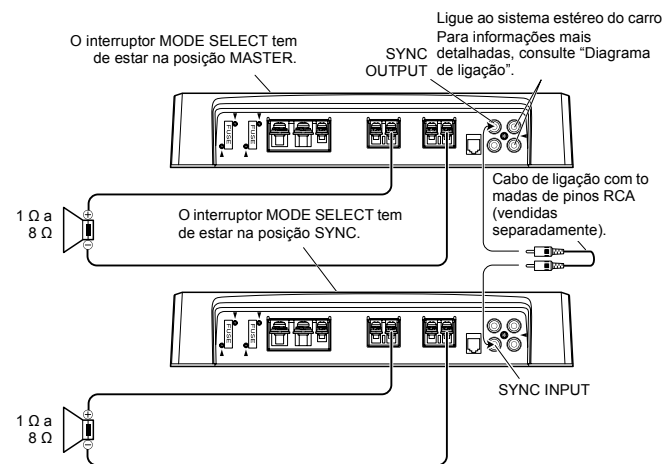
O interruptor MODE SELECT tem de estar na posição MASTER.

Ligue ao sistema estéreo do carro
Para informações mais detalhadas, consulte "Diagrama de ligação".

SYNC OUTPUT

FUSE

FUSE

1 Ω a 8 Ω

O interruptor MODE SELECT tem de estar na posição SYNC.

Cabo de ligação com tomadas de pinos RCA (vendidas separadamente).

FUSE

FUSE

SYNC INPUT

1 Ω a 8 Ω